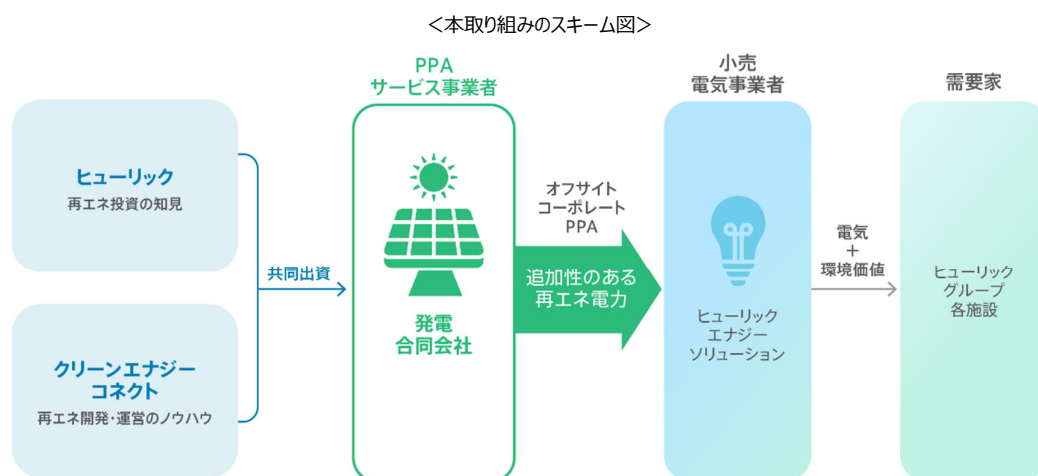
<本取り組みのスキーム図>

ヒューリック
再エネ投資の知見

クリーンエナジーコネクト
再エネ開発・運営のノウハウ

共同出資

PPA
サービス事業者

発電
合同会社

オフサイト
コーポレート
PPA

追加性のある
再エネ電力

小売
電気事業者

ヒューリック
エナジー
ソリューション

電気
+
環境価値

需要家

ヒューリック
グループ
各施設